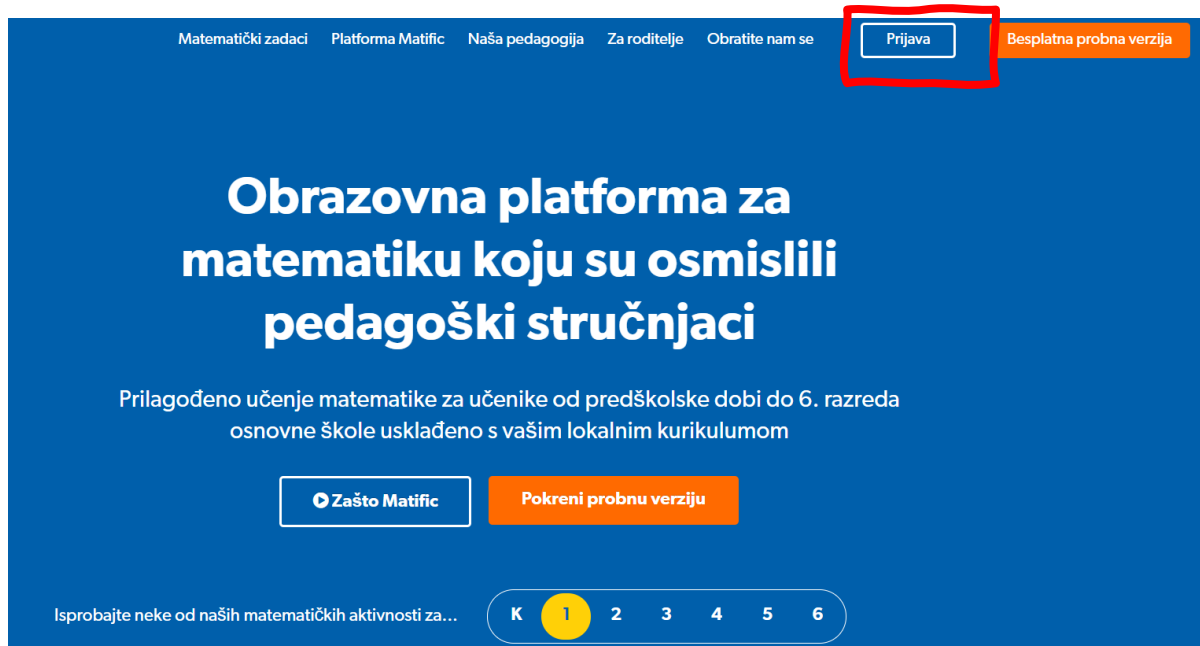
Matematički zadaci Platforma Matific Naša pedagogija Za roditelje Obratite nam se Prijava Besplatna probna verzija

Obrazovna platforma za matematiku koju su osmislili pedagoški stručnjaci

Prilagođeno učenje matematike za učenike od predškolske dobi do 6. razreda osnovne škole usklađeno s vašim lokalnim kurikulumom

Zašto Matific Pokreni probnu verziju

Isprobajte neke od naših matematičkih aktivnosti za... K 1 2 3 4 5 6